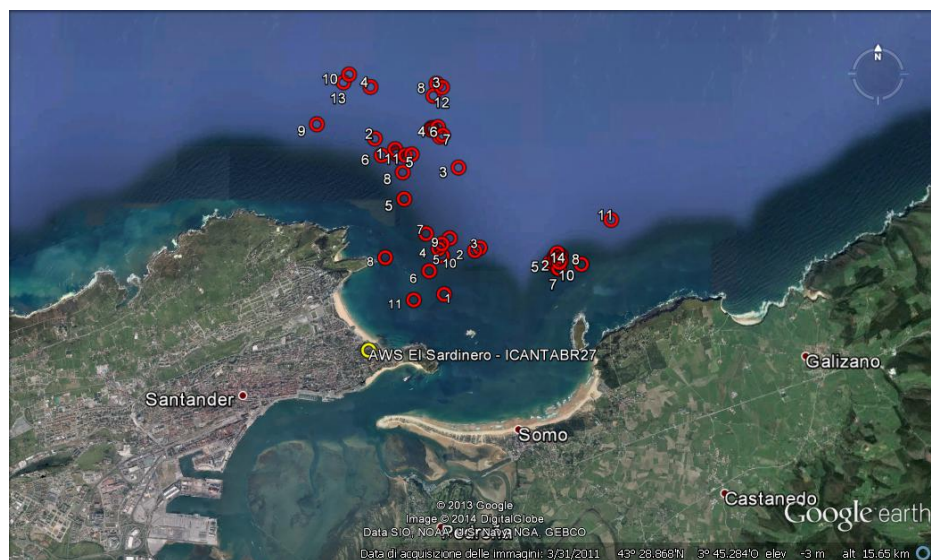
N

10 4 3
13 8 12
9 4 6
2 7
6 1 11 5
8 3
5
11
7
9 3
4 5 10 2 14
8 5 2 8
6 7 10
11 1

AWS El Sardinero - ICANTABR27
Galizano
Santander
Somo
Castanedo
Google earth
© 2013 Google
Image © 2014 DigitalGlobe
Data SIO, NOAA, U.S. Navy, NGA, GEBCO
Data di acquisizione delle immagini: 3/31/2011 43° 28.868'N 3° 45.284'O elev -3 m alt 15.65 km